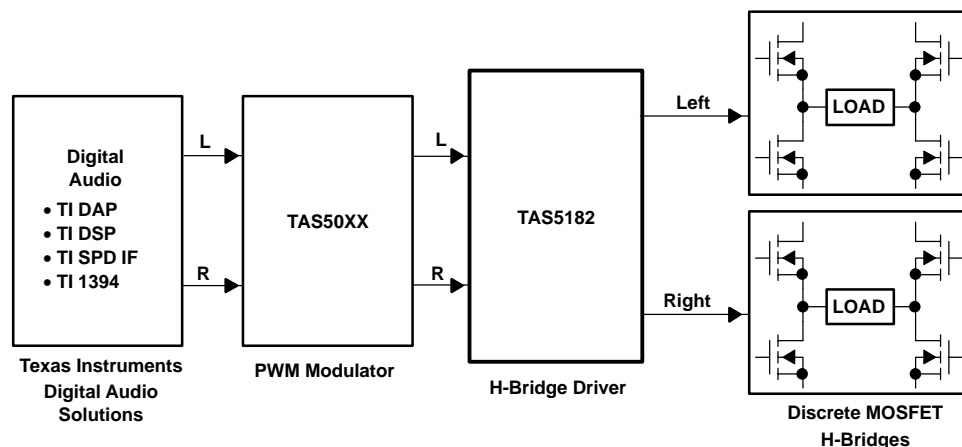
Digital Audio
• TI DAP
• TI DSP
• TI SPD IF
• TI 1394

L

R

TAS50XX

L

R

TAS5182

Left

Right

LOAD

LOAD

Texas Instruments Digital Audio Solutions

PWM Modulator

H-Bridge Driver

Discrete MOSFET H-Bridges